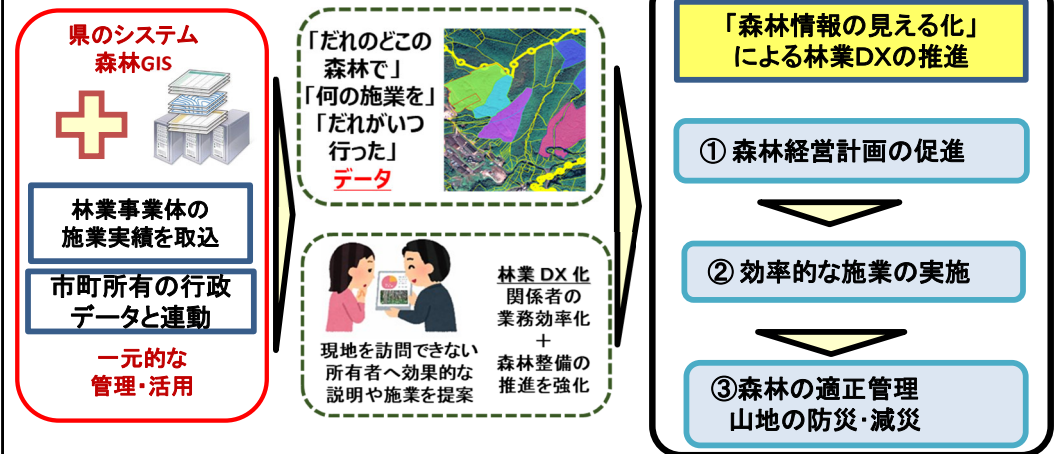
県のシステム
森林GIS

林業事業体の
施業実績を取込

市町所有の行政
データと連動

一元的な
管理・活用

「だれのどこの
森林で」
「何の施業を」
「だれがいつ
行った」
データ

現地を訪問できない
所有者へ効果的な
説明や施業を提案

林業 DX 化
関係者の
業務効率化
＋
森林整備の
推進を強化

「森林情報の見える化」
による林業DXの推進

① 森林経営計画の促進

② 効率的な施業の実施

③森林の適正管理
山地の防災・減災